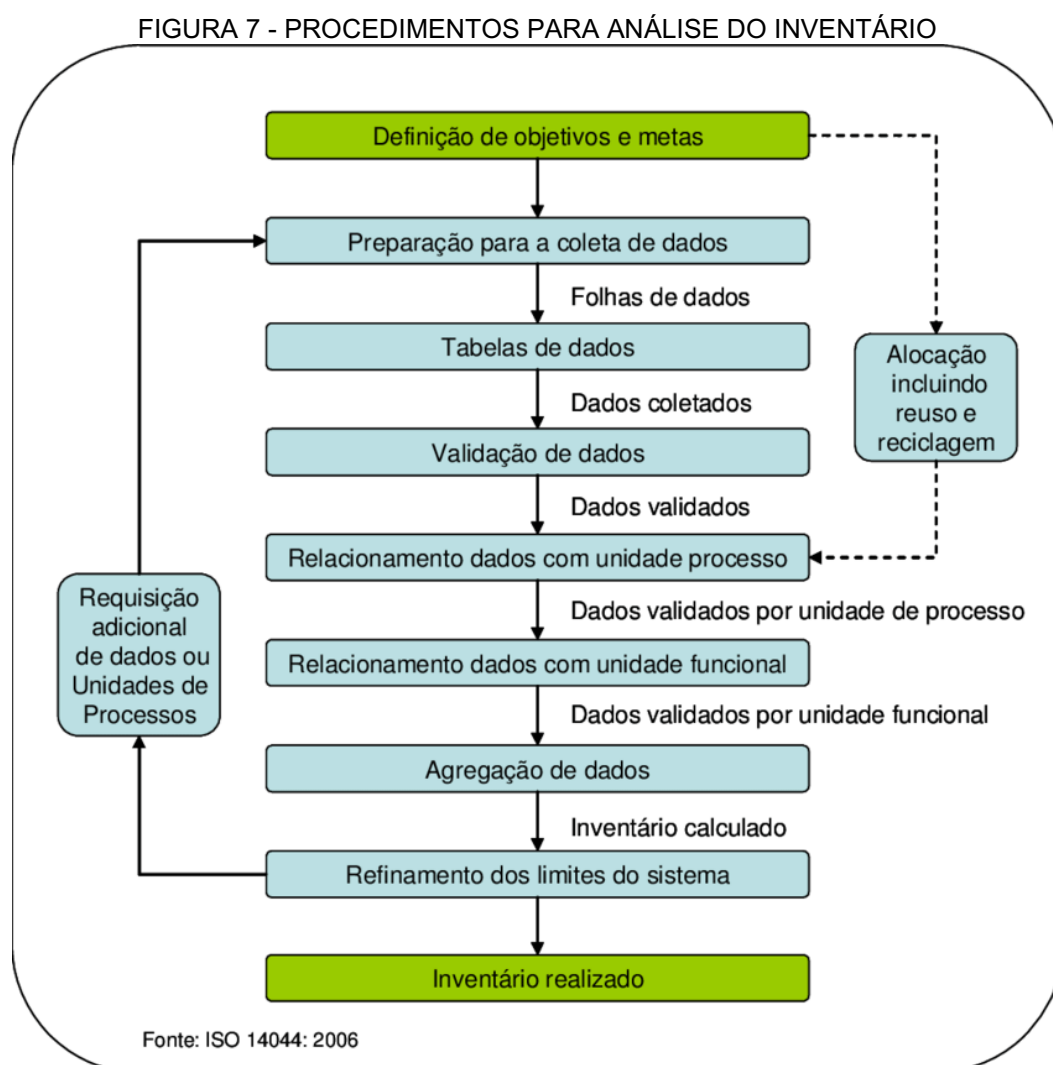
FIGURA 7 - PROCEDIMENTOS PARA ANÁLISE DO INVENTÁRIO

Definição de objetivos e metas

Preparação para a coleta de dados

Folhas de dados

Tabelas de dados

Dados coletados

Validação de dados

Dados validados

Relacionamento dados com unidade processo

Dados validados por unidade de processo

Relacionamento dados com unidade funcional

Dados validados por unidade funcional

Agregação de dados

Inventário calculado

Refinamento dos limites do sistema

Inventário realizado

Alocação incluindo reuso e reciclagem

Requisição adicional de dados ou Unidades de Processos

Fonte: ISO 14044: 2006